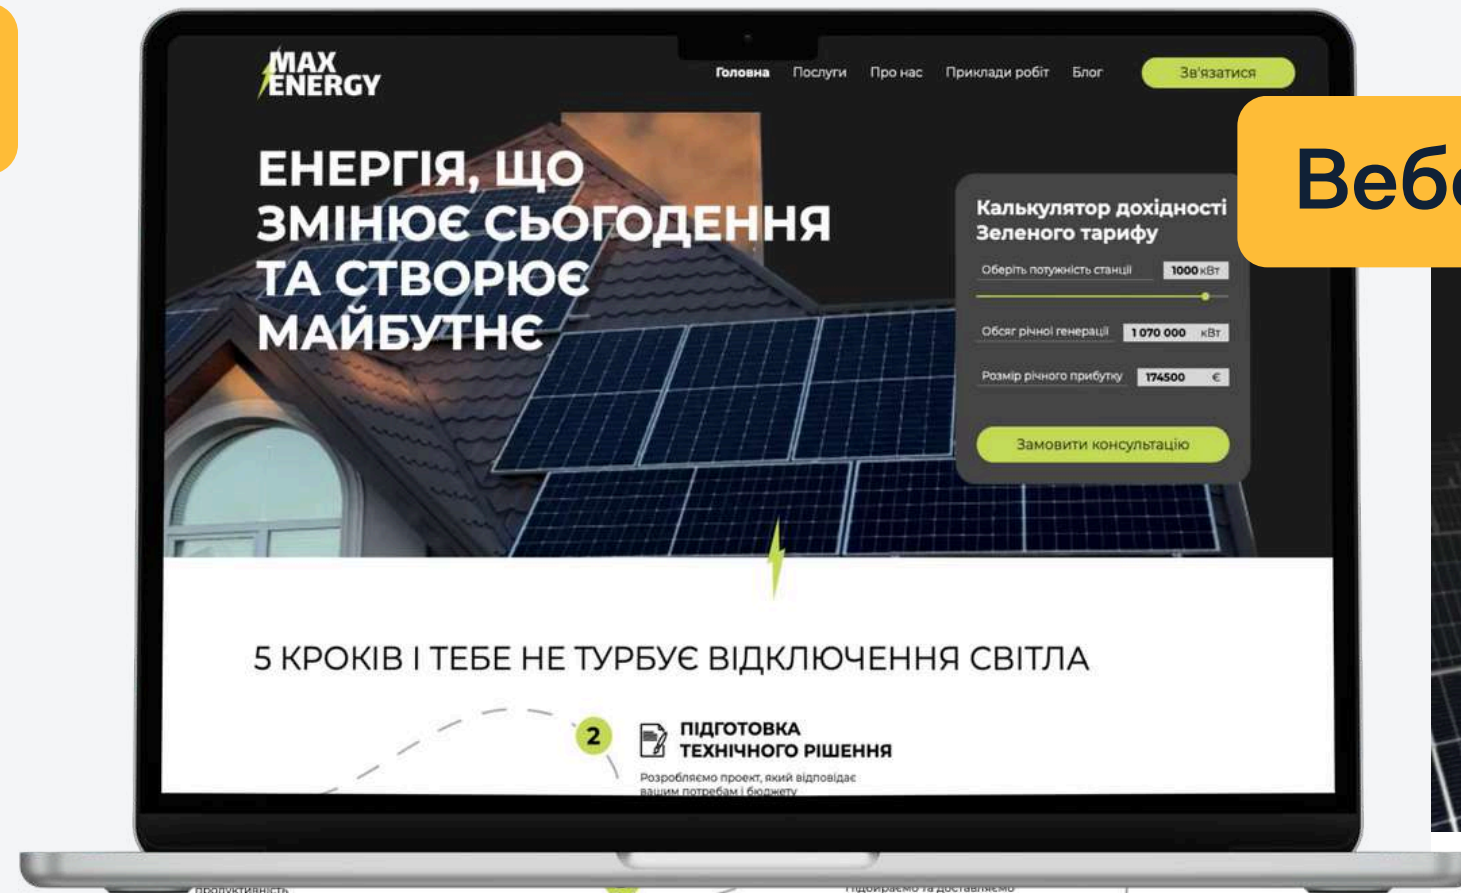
MAX ENERGY

Головна Послуги Про нас Приклади робіт Блог Зв'язатися

ЕНЕРГІЯ, ЩО ЗМІНЮЄ СЬОГОДЕННЯ ТА СТВОРЮЄ МАЙБУТНЄ

Веб

Калькулятор дохідності Зеленого тарифу

Оберіть потужність станції 1000 кВт

Обсяг річної генерації 1 070 000 кВт

Розмір річного прибутку 174500 €

Замовити консультацію

5 КРОКІВ І ТЕБЕ НЕ ТУРБУЄ ВІДКЛЮЧЕННЯ СВІТЛА

2

ПІДГОТОВКА ТЕХНІЧНОГО РІШЕННЯ

Розробляємо проект, який відповідає вашим потребам і бюджету

продуктивність

Підбираємо та доставляємо